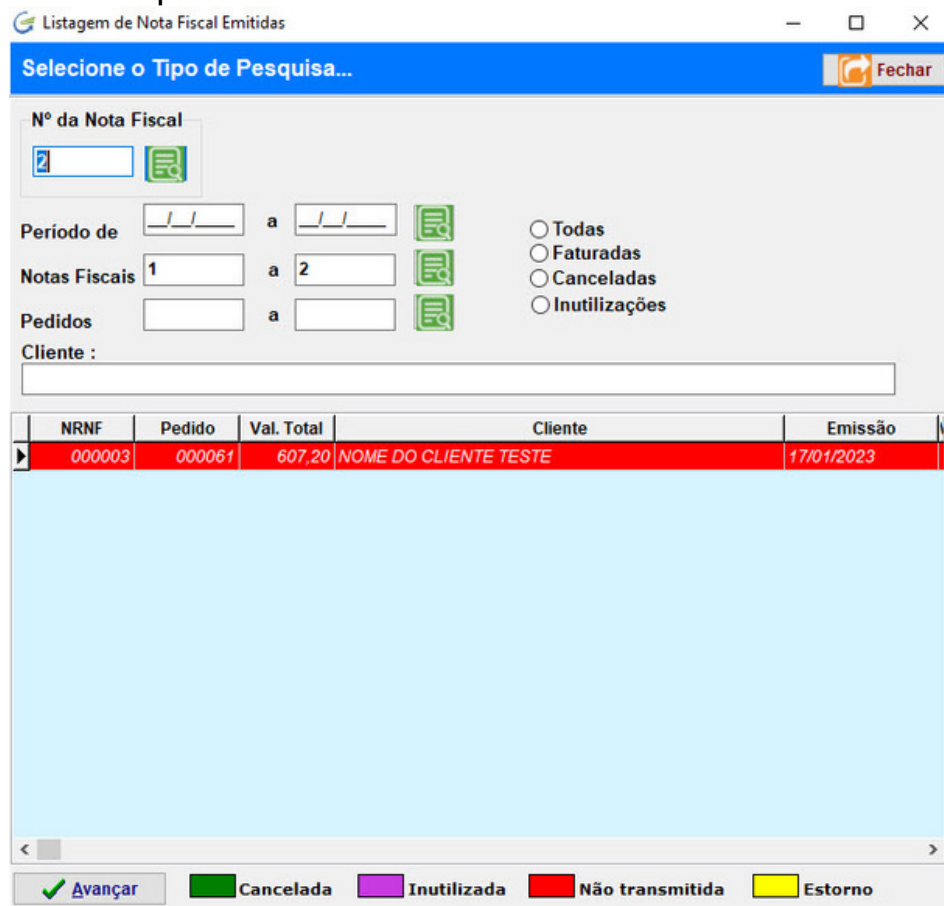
Listagem de Nota Fiscal Emitidas

Selecione o Tipo de Pesquisa...

Fechar

Nº da Nota Fiscal

2

Período de __/__/____ a __/__/____

Notas Fiscais 1 a 2

Pedidos a

Todas
Faturadas
Canceladas
Inutilizações

Cliente :

| NRNF | Pedido | Val. Total | Cliente | Emissão |
|---|---|---|---|---|
| 000003 | 000061 | 607,20 | NOME DO CLIENTE TESTE | 17/01/2023 |

Avançar

Cancelada

Inutilizada

Não transmitida

Estorno